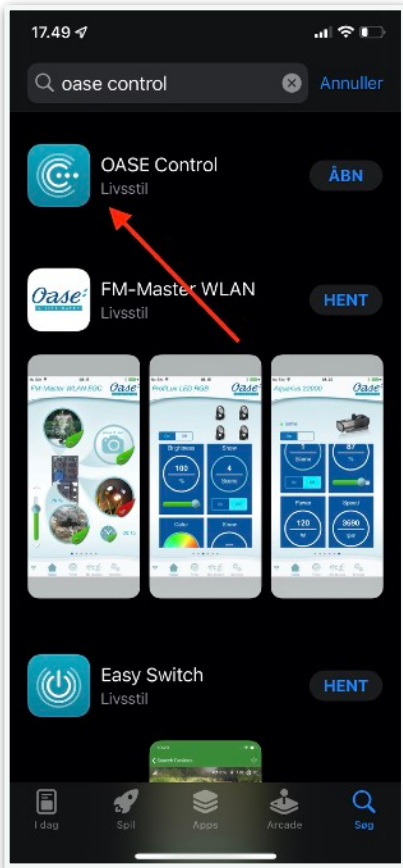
17.49

oase control

Annuller

OASE Control
Livsstil

ÅBN

Oase

FM-Master WLAN
Livsstil

HENT

FM-Master WLAN EGC

ProfiLux LED RGB

Aquarius 22000

Brightness

100

%

Scene

4

Scene

Color

120

Speed

3690

Easy Switch
Livsstil

HENT

I dag

Spil

Apps

Arcade

Søg